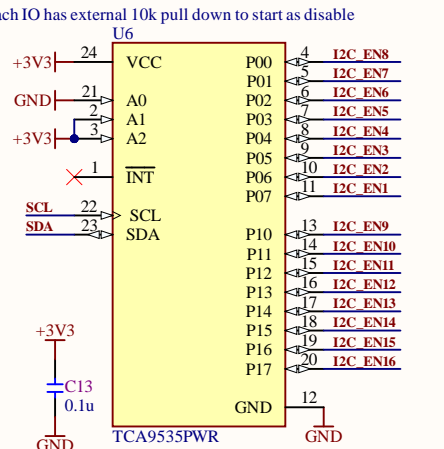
ch IO has external 10k pull down to start as disable

U6

+3V3 24 VCC
GND 21 A0
2 A1
+3V3 3 A2
1 $\overline{INT}$
SCL 22 SCL
SDA 23 SDA

P00 4 I2C_EN8
P01 5 I2C_EN7
P02 6 I2C_EN6
P03 7 I2C_EN5
P04 8 I2C_EN4
P05 9 I2C_EN3
P06 10 I2C_EN2
P07 11 I2C_EN1
P10 13 I2C_EN9
P11 14 I2C_EN10
P12 15 I2C_EN11
P13 16 I2C_EN12
P14 17 I2C_EN13
P15 18 I2C_EN14
P16 19 I2C_EN15
P17 20 I2C_EN16
GND 12 GND

+3V3
C13
0.1u
GND

TCA9535PWR